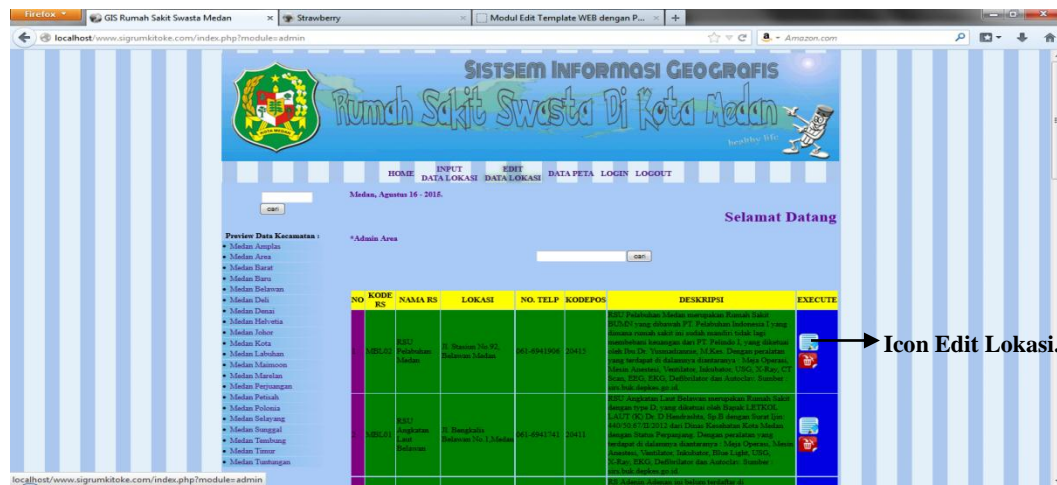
Firefox

GIS Rumah Sakit Swasta Medan

Strawberry

Modul Edit Template WEB dengan P...

localhost/www.sigrumkitoke.com/index.php?module=admin

Amazon.com

SISTSEM INFORMASI GEOGRAFIS

Rumah Sakit Swasta Di Kota Medan

healthy life

HOME INPUT DATA LOKASI EDIT DATA LOKASI DATA PETA LOGIN LOGOUT

cari

Medan, Agustus 16 - 2015.

Selamat Datang

Preview Data Kecamatan :
• Medan Amplas
• Medan Area
• Medan Barat
• Medan Baru
• Medan Belawan
• Medan Deli
• Medan Denai
• Medan Helvetia
• Medan Johor
• Medan Kota
• Medan Labuhan
• Medan Maimoon
• Medan Marelan
• Medan Perjuangan
• Medan Petisah
• Medan Polonia
• Medan Selayang
• Medan Sunggal
• Medan Tembung
• Medan Timur
• Medan Tuntungan

*Admin Area

cari

| NO | KODE RS | NAMA RS | LOKASI | NO. TELP | KODEPOS | DESKRIPSI | EXECUTE |
|---|---|---|---|---|---|---|---|
| 1 | MBL02 | RSU Pelabuhan Medan | Jl. Sumatra No.92, Belawan Medan | 061-6941906 | 20412 | RSU Pelabuhan Medan merupakan Rumah Sakit BUMN yang dibawah PT. Pelabuhan Indonesia I yang dimana rumah sakit ini sudah mandiri tidak lagi membebani keuangan dari PT. Pelindo 1, yang diketuai oleh Ibu Dr. Yusnadiansie, M.Kes. Dengan peralatan yang terdapat di dalamnya diantaranya : Meja Operasi, Mesin Anestesi, Ventilator, Inkubator, USG, X-Ray, CT Scan, EEG, EKG, Deffibrilator dan Autoclav. Sumber : sirs.buk.depkes.go.id | |
| 2 | MBL01 | RSU Angkatan Laut Belawan | Jl. Bangkalis Belawan No.1,Medan | 061-6943741 | 20411 | RSU Angkatan Laut Belawan merupakan Rumah Sakit dengan type D, yang diketuai oleh Bapak LETKOL LAUT (K) Dr. D Hendradita, Sp.B dengan Surat Ijin 440/50.67/II/2012 dari Dinas Kesehatan Kota Medan dengan Status Perpanjang. Dengan peralatan yang terdapat di dalamnya diantaranya : Meja Operasi, Mesin Anestesi, Ventilator, Inkubator, Blue Light, USG, X-Ray, EKG, Deffibrilator dan Autoclav. Sumber : sirs.buk.depkes.go.id | |

Icon Edit Lokasi.

localhost/www.sigrumkitoke.com/index.php?module=admin